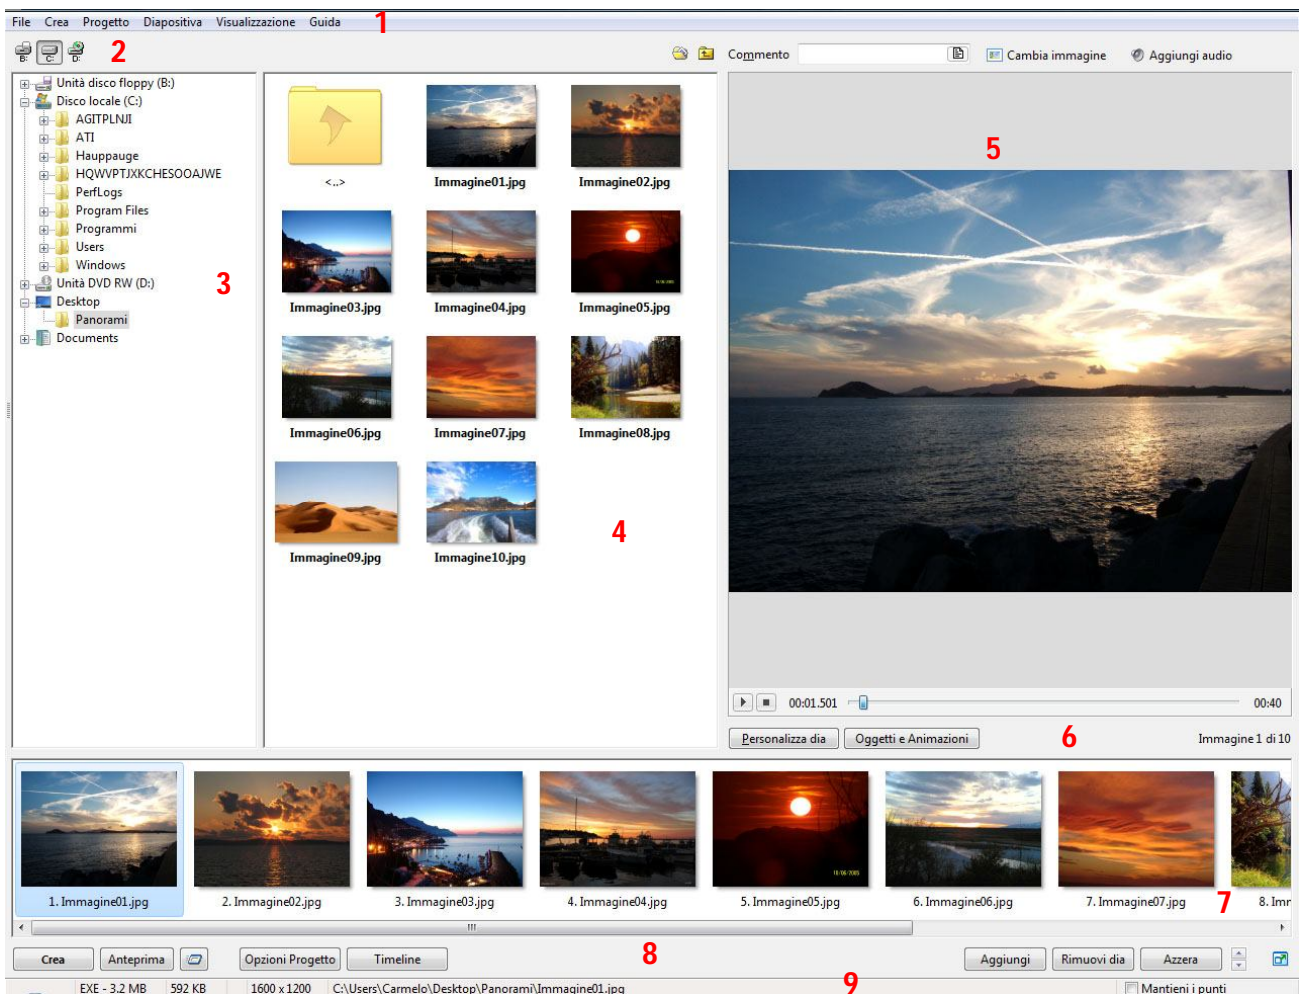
File Crea Progetto Diapositiva Visualizzazione Guida 1

2

B: C: D:

Commento Cambia immagine Aggiungi audio

Unità disco floppy (B:)
Disco locale (C:)
AGITPLNJI
ATI
Hauppauge
HQWVPTJXKCHESOOAJWE
PerfLogs
Program Files
Programmi
Users
Windows
Unità DVD RW (D:)
Desktop
Panorami
Documents

3

<..>
Immagine01.jpg
Immagine02.jpg
Immagine03.jpg
Immagine04.jpg
Immagine05.jpg
Immagine06.jpg
Immagine07.jpg
Immagine08.jpg
Immagine09.jpg
Immagine10.jpg

4

5

00:01.501 00:40

Personalizza dia Oggetti e Animazioni 6 Immagine 1 di 10

1. Immagine01.jpg
2. Immagine02.jpg
3. Immagine03.jpg
4. Immagine04.jpg
5. Immagine05.jpg
6. Immagine06.jpg
7. Immagine07.jpg
7
8. Imr

Crea Anteprima Opzioni Progetto Timeline 8 Aggiungi Rimuovi dia Azzera

EXE - 3.2 MB 592 KB 1600 x 1200 C:\Users\Carmelo\Desktop\Panorami\Immagine01.jpg 9 Mantieni i punti